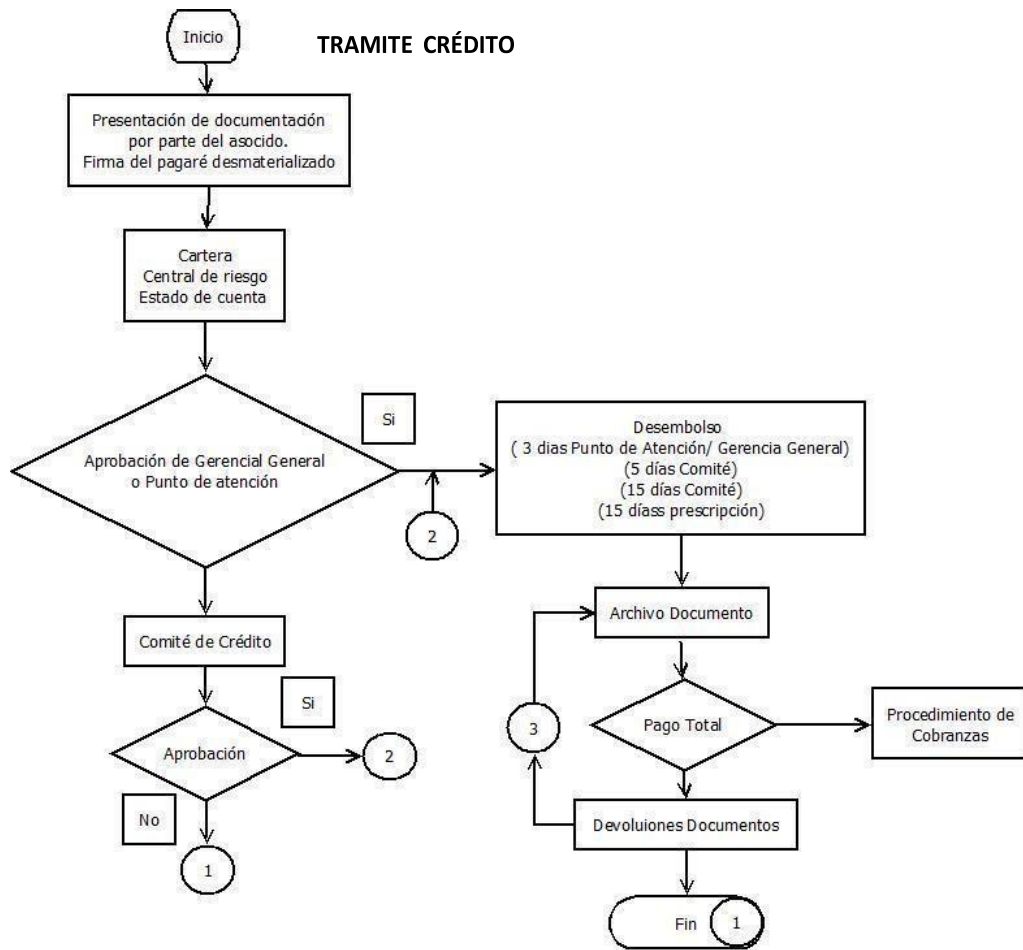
Inicio

TRAMITE CRÉDITO

Presentación de documentación por parte del asocido. Firma del pagaré desmaterializado

Cartera
Central de riesgo
Estado de cuenta

Si

Aprobación de Gerencial General o Punto de atención

2

Desembolso
( 3 dias Punto de Atención/ Gerencia General)
(5 días Comité)
(15 días Comité)
(15 díass prescripción)

Archivo Documento

Comité de Crédito

Si

Aprobación

2

3

Pago Total

Procedimiento de Cobranzas

No

Devoluiones Documentos

1

Fin

1